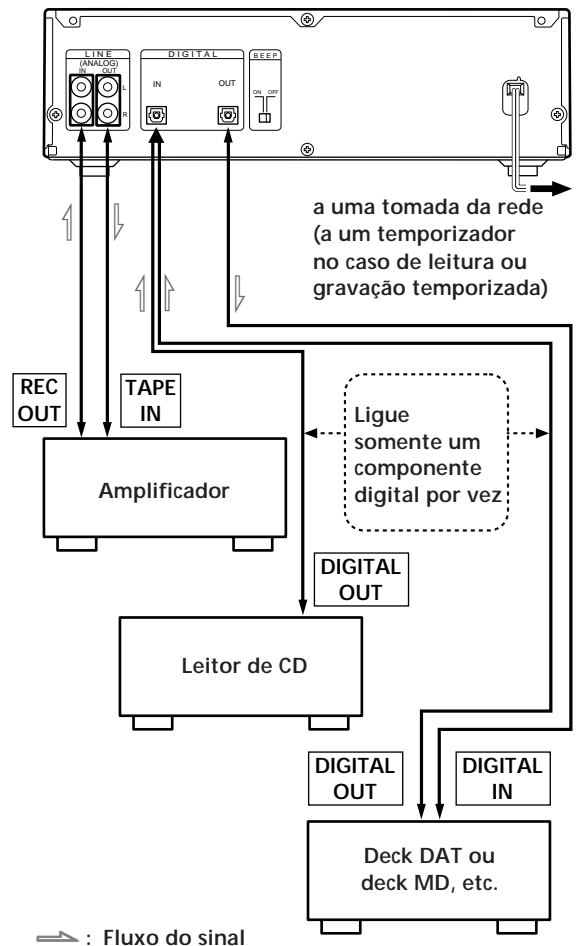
LINE
(ANALOG)
IN OUT
L
R

DIGITAL
IN OUT

BEEP
ON OFF

a uma tomada da rede (a um temporizador no caso de leitura ou gravação temporizada)

REC OUT

TAPE IN

Ligue somente um componente digital por vez

Amplificador

DIGITAL OUT

Leitor de CD

DIGITAL OUT

DIGITAL IN

Deck DAT ou deck MD, etc.

: Fluxo do sinal